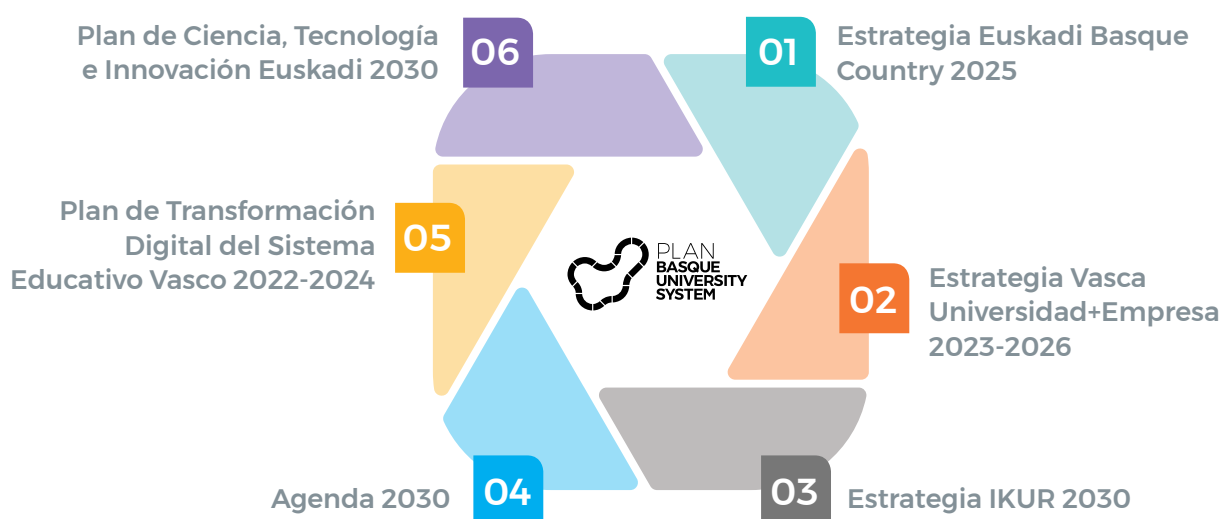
Plan de Ciencia, Tecnología e Innovación Euskadi 2030

06

01

Estrategia Euskadi Basque Country 2025

Plan de Transformación Digital del Sistema Educativo Vasco 2022-2024

05

PLAN BASQUE UNIVERSITY SYSTEM

Estrategia Vasca Universidad+Empresa 2023-2026

02

Agenda 2030

04

03

Estrategia IKUR 2030